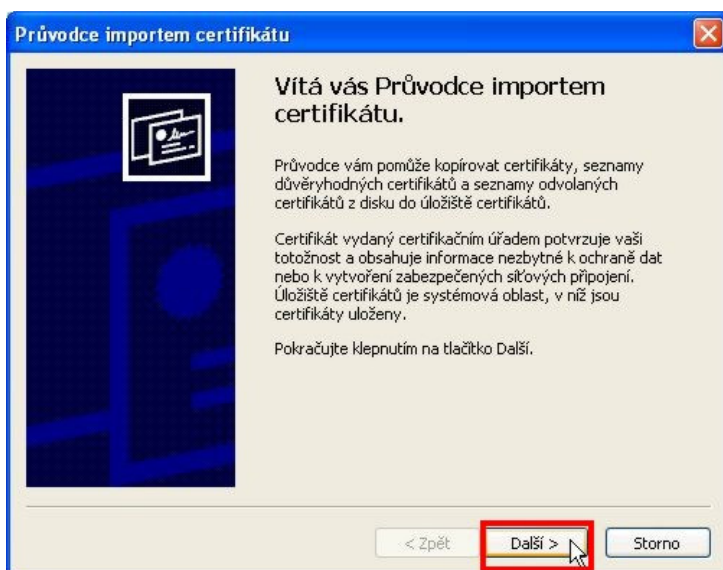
Průvodce importem certifikátu

Vítá vás Průvodce importem certifikátu.

Průvodce vám pomůže kopírovat certifikáty, seznamy důvěryhodných certifikátů a seznamy odvolaných certifikátů z disku do úložiště certifikátů.

Certifikát vydaný certifikačním úřadem potvrzuje vaši totožnost a obsahuje informace nezbytné k ochraně dat nebo k vytvoření zabezpečených síťových připojení. Úložiště certifikátů je systémová oblast, v níž jsou certifikáty uloženy.

Pokračujte klepnutím na tlačítko Další.

< Zpět
Další >
Storno